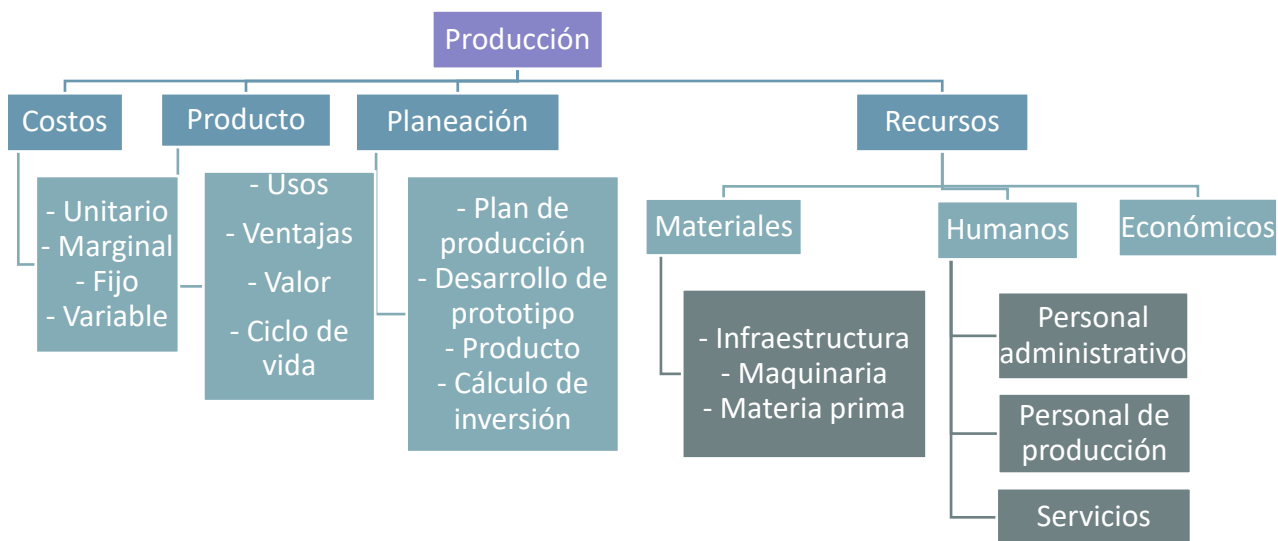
Producción

Costos

- Unitario
- Marginal
- Fijo
- Variable

Producto

- Usos
- Ventajas
- Valor
- Ciclo de vida

Planeación

- Plan de producción
- Desarrollo de prototipo
- Producto
- Cálculo de inversión

Recursos

Materiales

- Infraestructura
- Maquinaria
- Materia prima

Humanos

Personal administrativo

Personal de producción

Servicios

Económicos